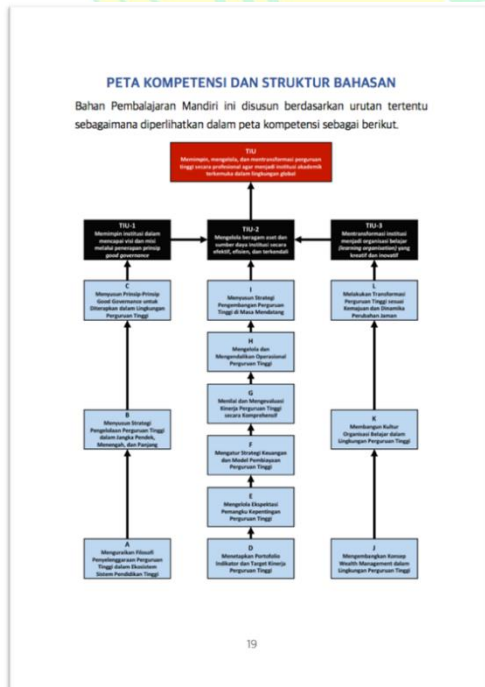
PETA KOMPETENSI DAN STRUKTUR BAHASAN

Bahan Pembalajaran Mandiri ini disusun berdasarkan urutan tertentu sebagaimana diperlihatkan dalam peta kompetensi sebagai berikut.

TIU
Memimpin, mengelola, dan mentransformasi perguruan tinggi secara profesional agar menjadi institusi akademik terkemuka dalam lingkungan global

TIU-1
Memimpin institusi dalam mencapai visi dan misi melalui penerapan prinsip good governance

TIU-2
Mengelola beragam aset dan sumber daya institusi secara efektif, efisien, dan terkendali

TIU-3
Mentransformasi institusi menjadi organisasi belajar (learning organization) yang kreatif dan inovatif

C
Menyusun Prinsip-Prinsip Good Governance untuk Diterapkan dalam Lingkungan Perguruan Tinggi

I
Menyusun Strategi Pengembangan Perguruan Tinggi di Masa Mendatang

L
Melakukan Transformasi Perguruan Tinggi sesuai Kemajuan dan Dinamika Perubahan Jaman

H
Mengelola dan Mengendalikan Operasional Perguruan Tinggi

G
Menilai dan Mengevaluasi Kinerja Perguruan Tinggi secara Komprehensif

B
Menyusun Strategi Pengelolaan Perguruan Tinggi dalam Jangka Pendek, Menengah, dan Panjang

K
Membangun Kultur Organisasi Belajar dalam Lingkungan Perguruan Tinggi

F
Mengatur Strategi Keuangan dan Model Pembiayaan Perguruan Tinggi

E
Mengelola Ekspektasi Pemangku Kepentingan Perguruan Tinggi

A
Menguraikan Filosofi Penyelenggaraan Perguruan Tinggi dalam Ekosistem Sistem Pendidikan Tinggi

D
Menetapkan Portofolio Indikator dan Target Kinerja Perguruan Tinggi

J
Mengembangkan Konsep Wealth Management dalam Lingkungan Perguruan Tinggi

19